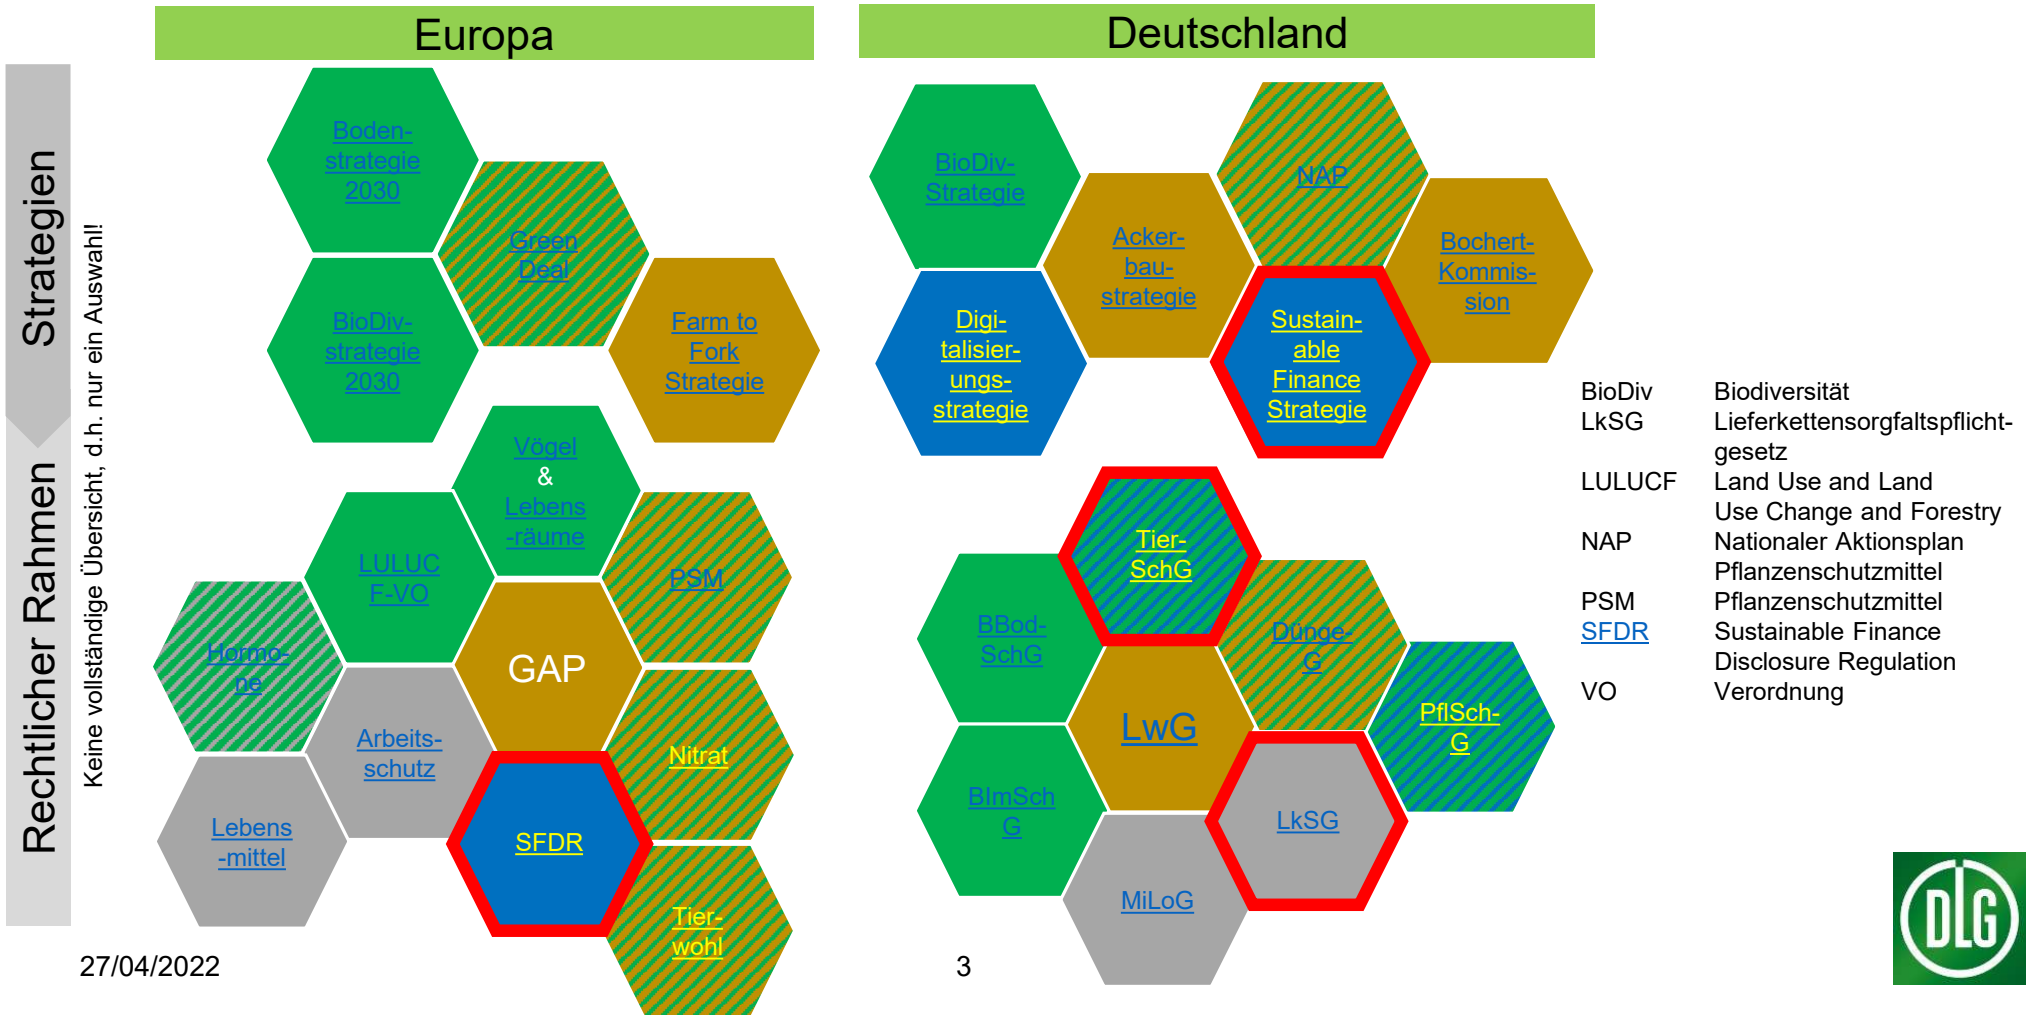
Europa

Deutschland

Strategien

Rechtlicher Rahmen

Keine vollständige Übersicht, d.h. nur ein Auswahl!

Bodenstrategie 2030

Green Deal

BioDiv-strategie 2030

Farm to Fork Strategie

Vögel & Lebensräume

LULUCF-VO

PSM

Hormone

GAP

Arbeitsschutz

Nitrat

Lebens-mittel

SFDR

Tierwohl

BioDiv-Strategie

NAP

Ackerbaustrategie

Bochert-Kommission

Digitalisierungsstrategie

Sustainable Finance Strategie

Tier-SchG

BBod-SchG

Dünge-G

LwG

PflSch-G

BImSchG

LkSG

MiLoG

| | |
|---|---|
| BioDiv | Biodiversität |
| LkSG | Lieferkettensorgfaltspflichtgesetz |
| LULUCF | Land Use and Land Use Change and Forestry |
| NAP | Nationaler Aktionsplan Pflanzenschutzmittel |
| PSM | Pflanzenschutzmittel |
| SFDR | Sustainable Finance Disclosure Regulation |
| VO | Verordnung |

27/04/2022

3

DLG